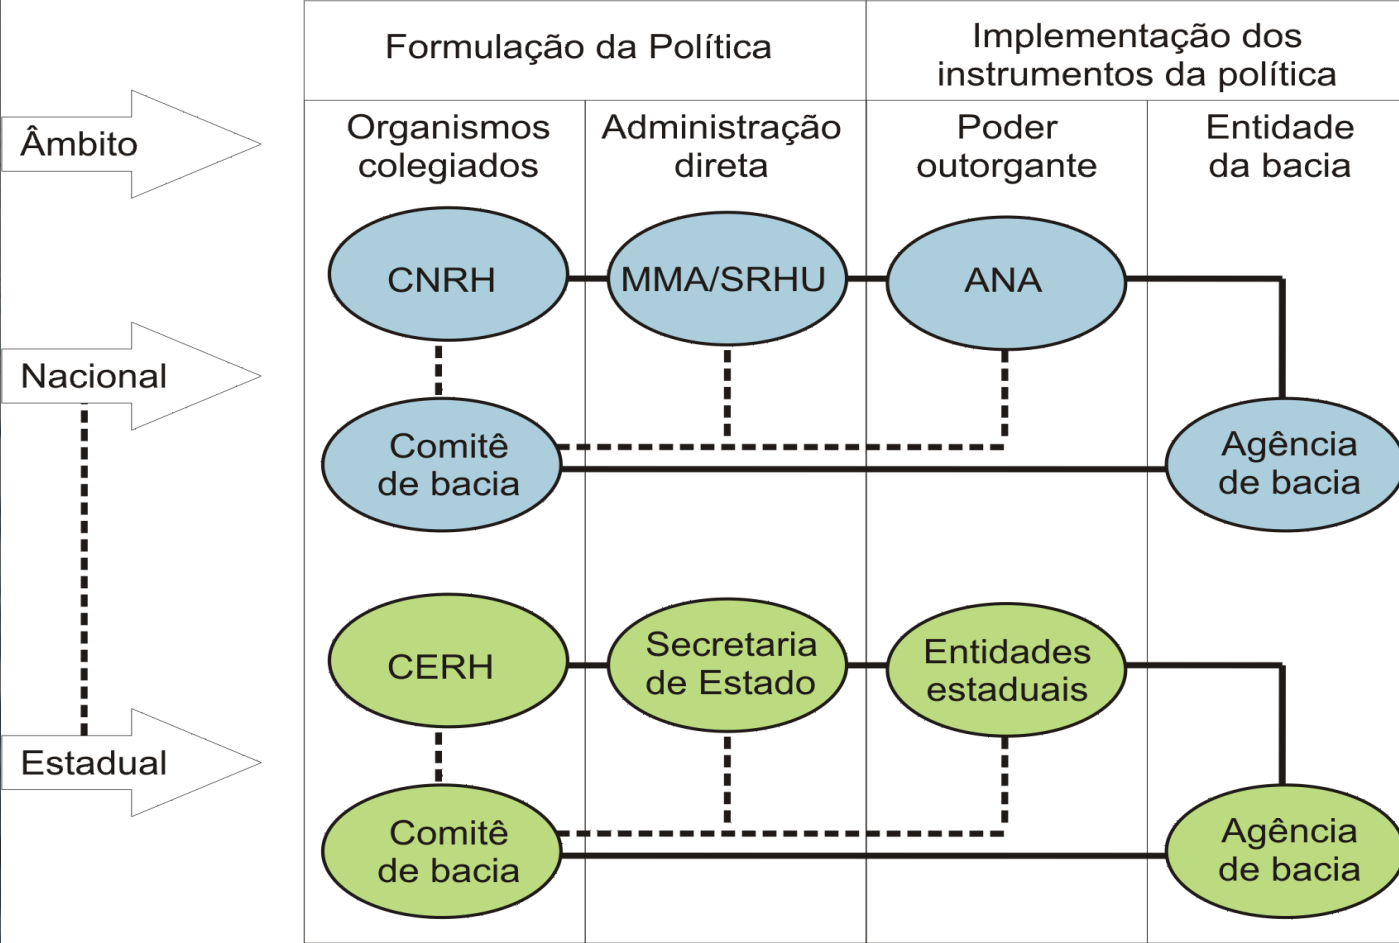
| Âmbito | Formulação da Política | | Implementação dos instrumentos da política | |
|---|---|---|---|---|
| | Organismos colegiados | Administração direta | Poder outorgante | Entidade da bacia |
| Nacional | CNRH | MMA/SRHU | ANA | |
| | Comitê de bacia | | | Agência de bacia |
| Estadual | CERH | Secretaria de Estado | Entidades estaduais | |
| | Comitê de bacia | | | Agência de bacia |